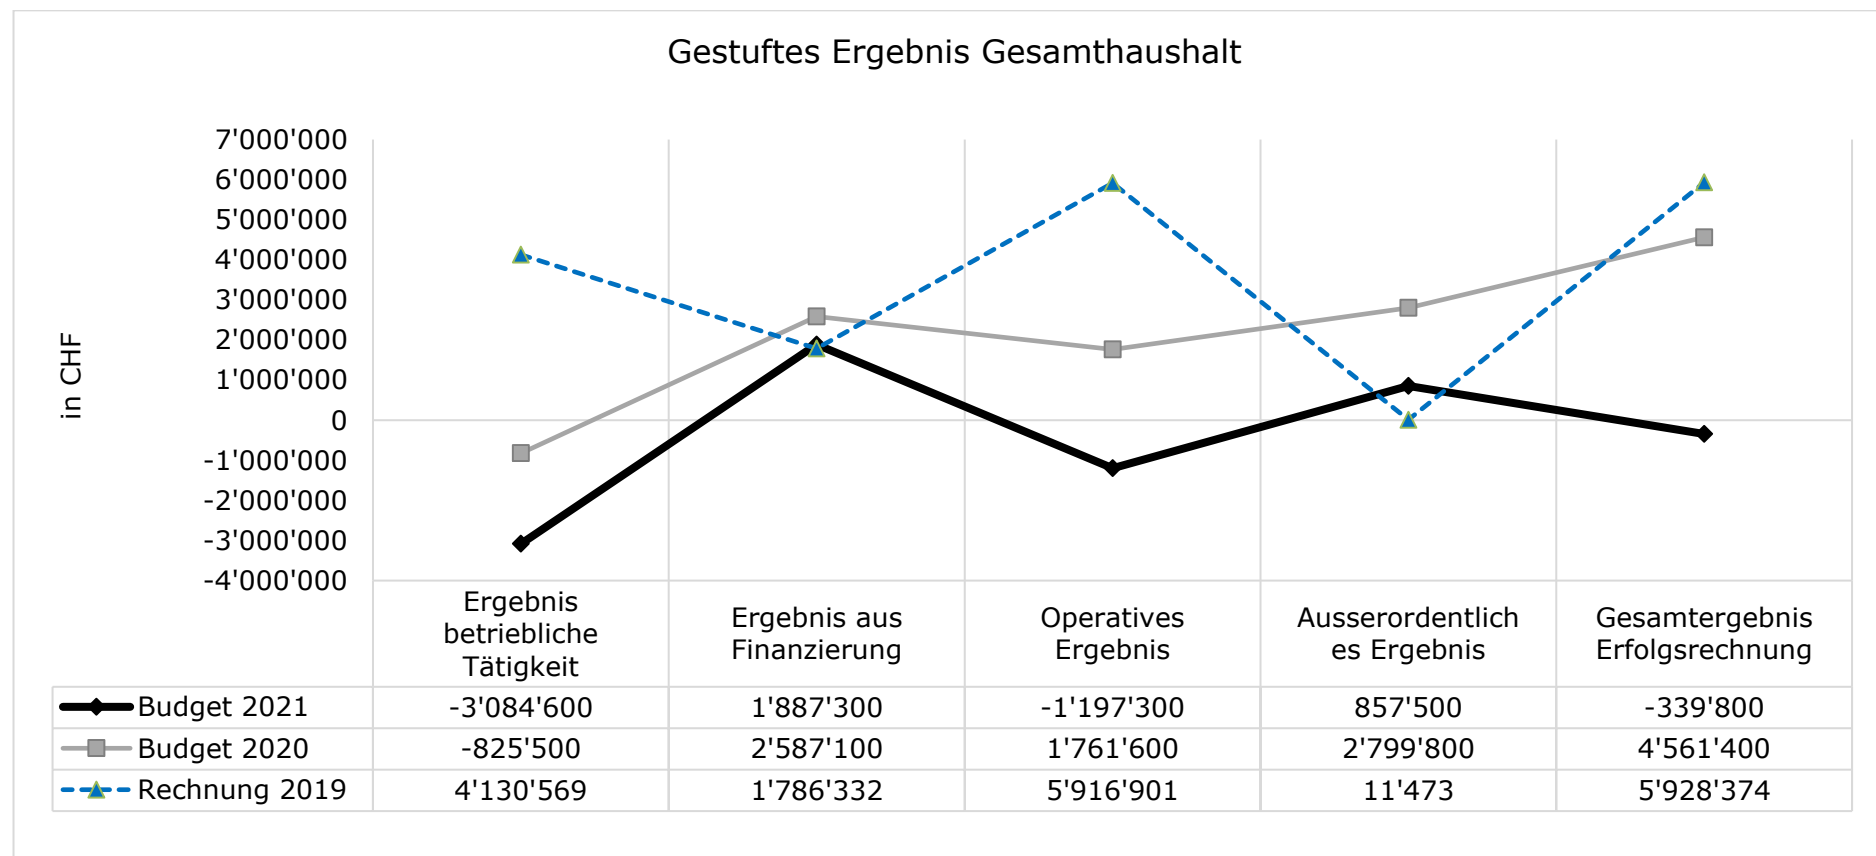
Gestuftes Ergebnis Gesamthaushalt

in CHF

7'000'000
6'000'000
5'000'000
4'000'000
3'000'000
2'000'000
1'000'000
0
-1'000'000
-2'000'000
-3'000'000
-4'000'000

| | Ergebnis betriebliche Tätigkeit | Ergebnis aus Finanzierung | Operatives Ergebnis | Ausserordentlich es Ergebnis | Gesamtergebnis Erfolgsrechnung |
|---|---|---|---|---|---|
| Budget 2021 | -3'084'600 | 1'887'300 | -1'197'300 | 857'500 | -339'800 |
| Budget 2020 | -825'500 | 2'587'100 | 1'761'600 | 2'799'800 | 4'561'400 |
| Rechnung 2019 | 4'130'569 | 1'786'332 | 5'916'901 | 11'473 | 5'928'374 |